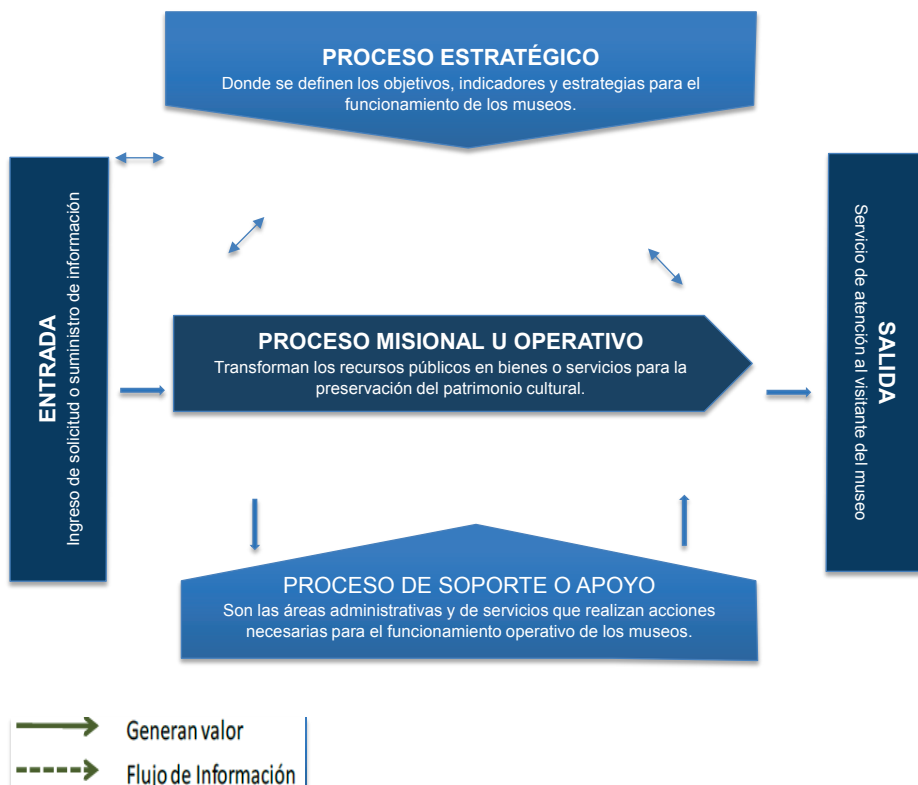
PROCESO ESTRATÉGICO
Donde se definen los objetivos, indicadores y estrategias para el funcionamiento de los museos.

ENTRADA
Ingreso de solicitud o suministro de información

PROCESO MISIONAL U OPERATIVO
Transforman los recursos públicos en bienes o servicios para la preservación del patrimonio cultural.

SALIDA
Servicio de atención al visitante del museo

PROCESO DE SOPORTE O APOYO
Son las áreas administrativas y de servicios que realizan acciones necesarias para el funcionamiento operativo de los museos.

Generan valor
Flujo de Información